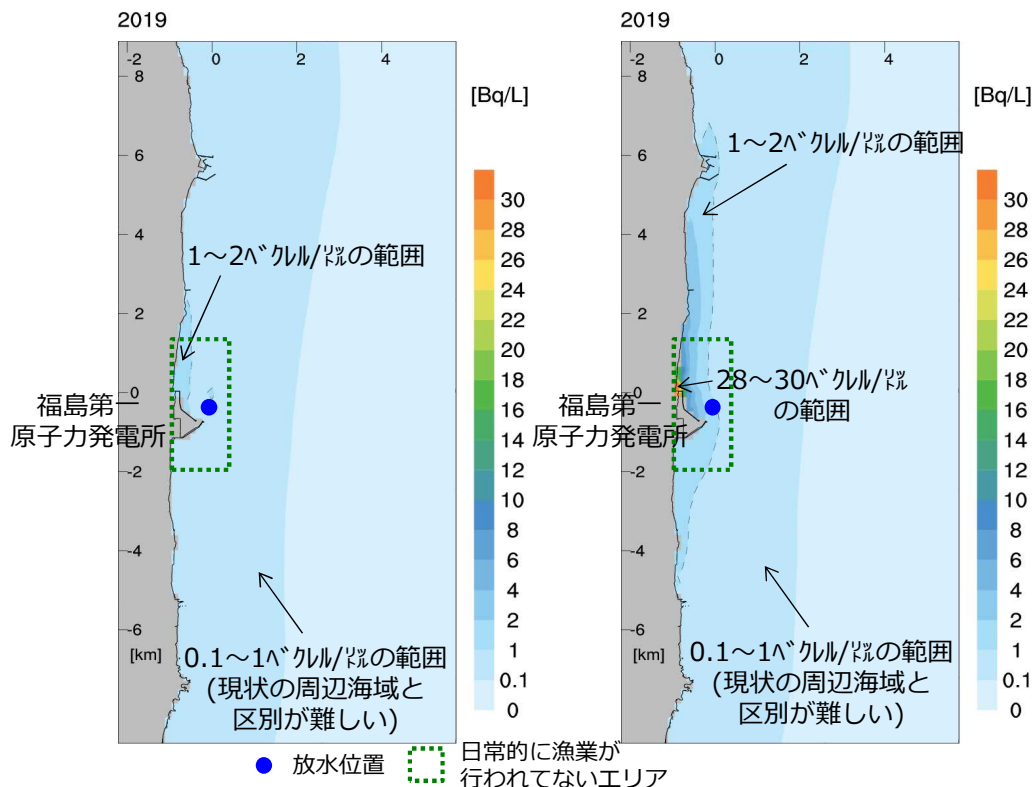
2019

-2 0 2 4

8

6

4

2

0

-2

-4

-6

[km]

[Bq/L]

30
28
26
24
22
20
18
16
14
12
10
8
6
4
2
1
0.1
0

1～2ﾍﾞｸﾚﾙ/ﾘｯﾄﾙの範囲

福島第一
原子力発電所

0.1～1ﾍﾞｸﾚﾙ/ﾘｯﾄﾙの範囲
(現状の周辺海域と
区別が難しい)

2019

-2 0 2 4

8

6

4

2

0

-2

-4

-6

[km]

[Bq/L]

30
28
26
24
22
20
18
16
14
12
10
8
6
4
2
1
0.1
0

1～2ﾍﾞｸﾚﾙ/ﾘｯﾄﾙの範囲

28～30ﾍﾞｸﾚﾙ/ﾘｯﾄﾙ
の範囲

福島第一
原子力発電所

0.1～1ﾍﾞｸﾚﾙ/ﾘｯﾄﾙの範囲
(現状の周辺海域と
区別が難しい)

放水位置

日常的に漁業が
行われてないエリア